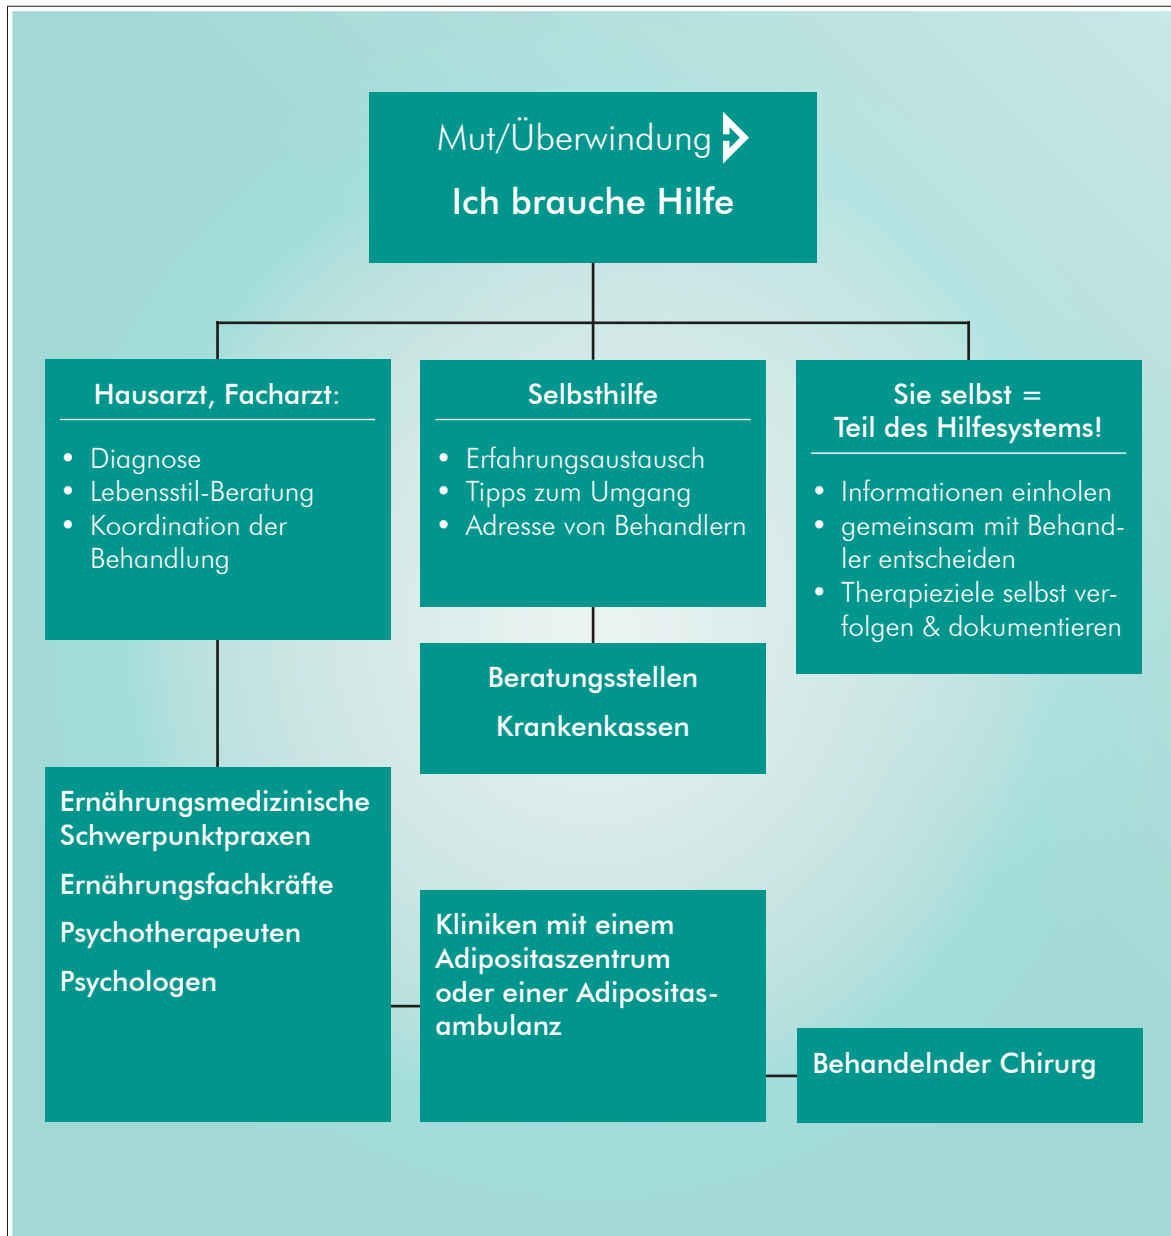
Mut/Überwindung

Ich brauche Hilfe

Hausarzt, Facharzt:

- Diagnose
- Lebensstil-Beratung
- Koordination der Behandlung

Selbsthilfe

- Erfahrungsaustausch
- Tipps zum Umgang
- Adresse von Behandlern

Sie selbst = Teil des Hilfesystems!

- Informationen einholen
- gemeinsam mit Behandler entscheiden
- Therapieziele selbst verfolgen & dokumentieren

Beratungsstellen

Krankenkassen

Ernährungsmedizinische Schwerpunktpraxen

Ernährungsfachkräfte

Psychotherapeuten

Psychologen

Kliniken mit einem Adipositaszentrum oder einer Adipositasambulanz

Behandelnder Chirurg